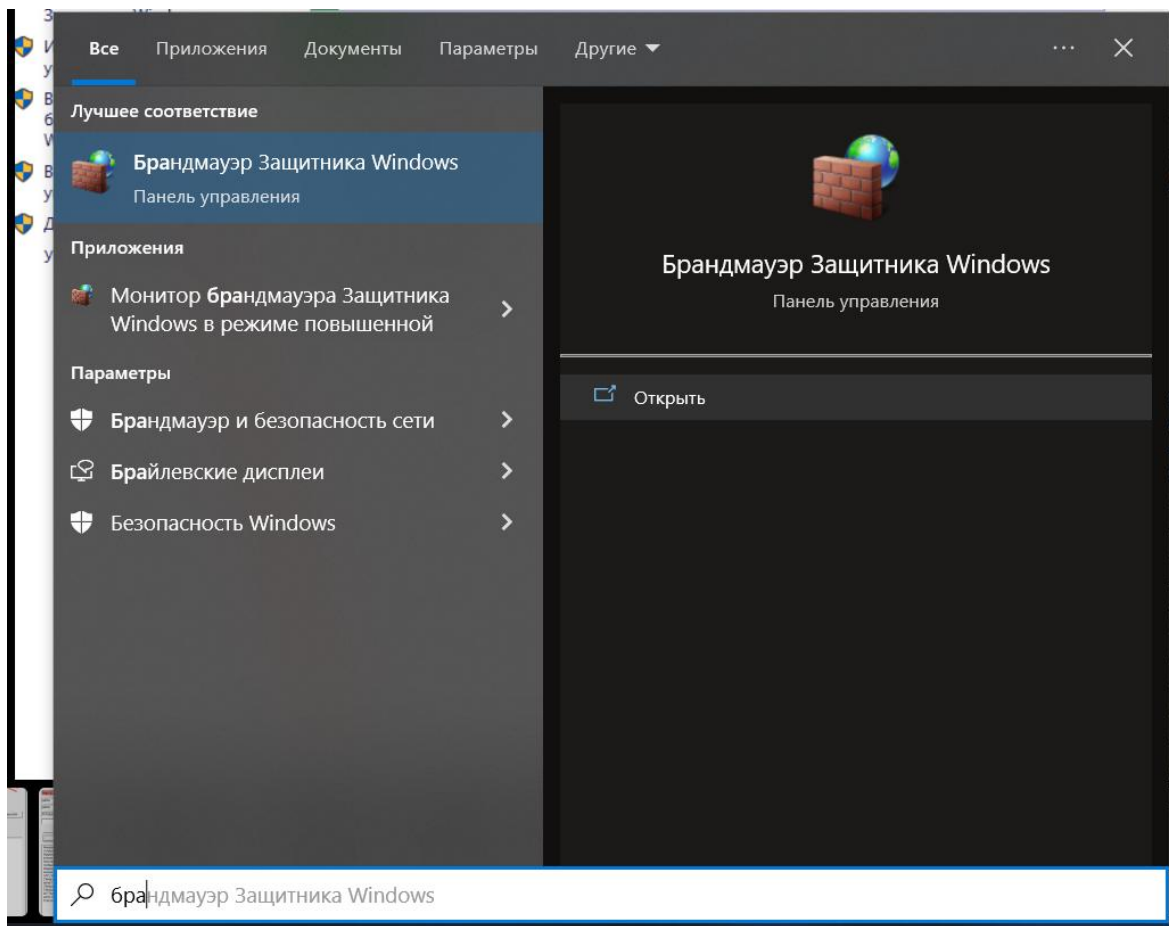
Все Приложения Документы Параметры Другие ▼ ··· ✕

Лучшее соответствие

Брандмауэр Защитника Windows
Панель управления

Приложения

Монитор брандмауэра Защитника Windows в режиме повышенной

Параметры

Брандмауэр и безопасность сети

Брайлевские дисплеи

Безопасность Windows

Брандмауэр Защитника Windows
Панель управления

Открыть

брандмауэр Защитника Windows